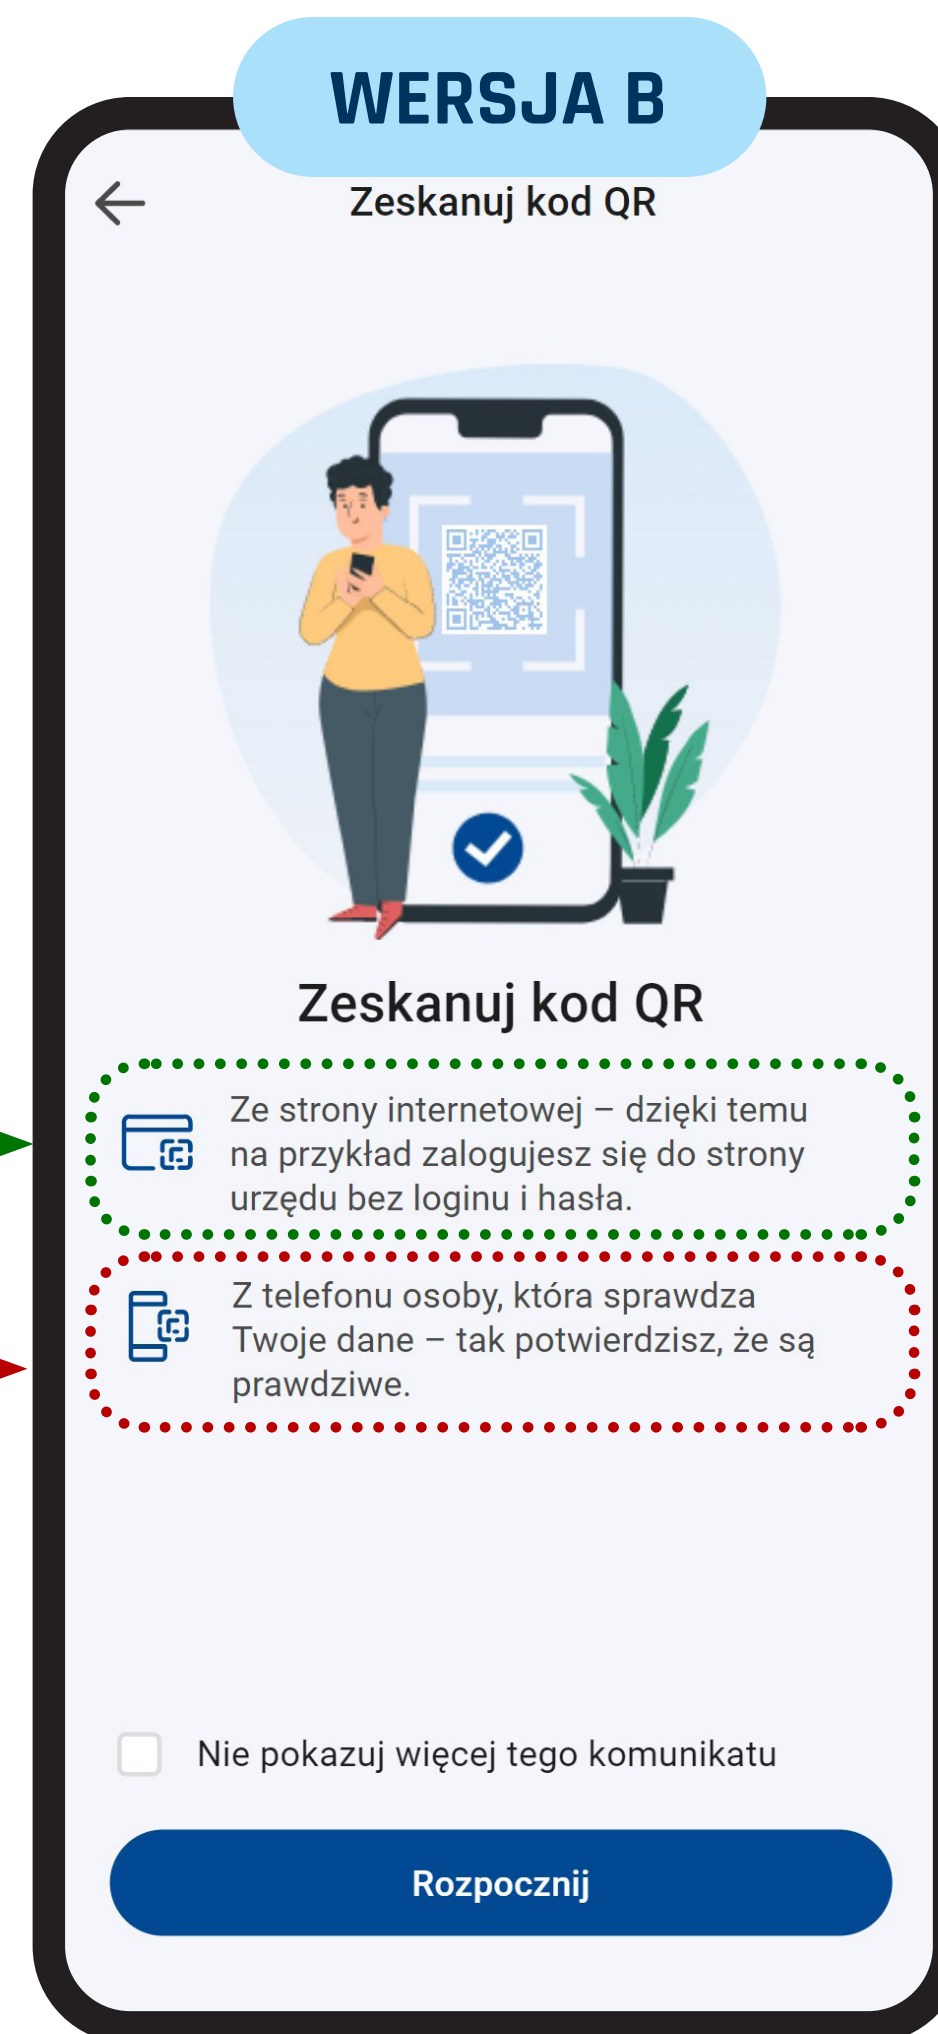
WERSJA B

Zeskanuj kod QR

Zeskanuj kod QR

Ze strony internetowej – dzięki temu na przykład zalogujesz się do strony urzędu bez loginu i hasła.

Z telefonu osoby, która sprawdza Twoje dane – tak potwierdzisz, że są prawdziwe.

Nie pokazuj więcej tego komunikatu

Rozpocznij